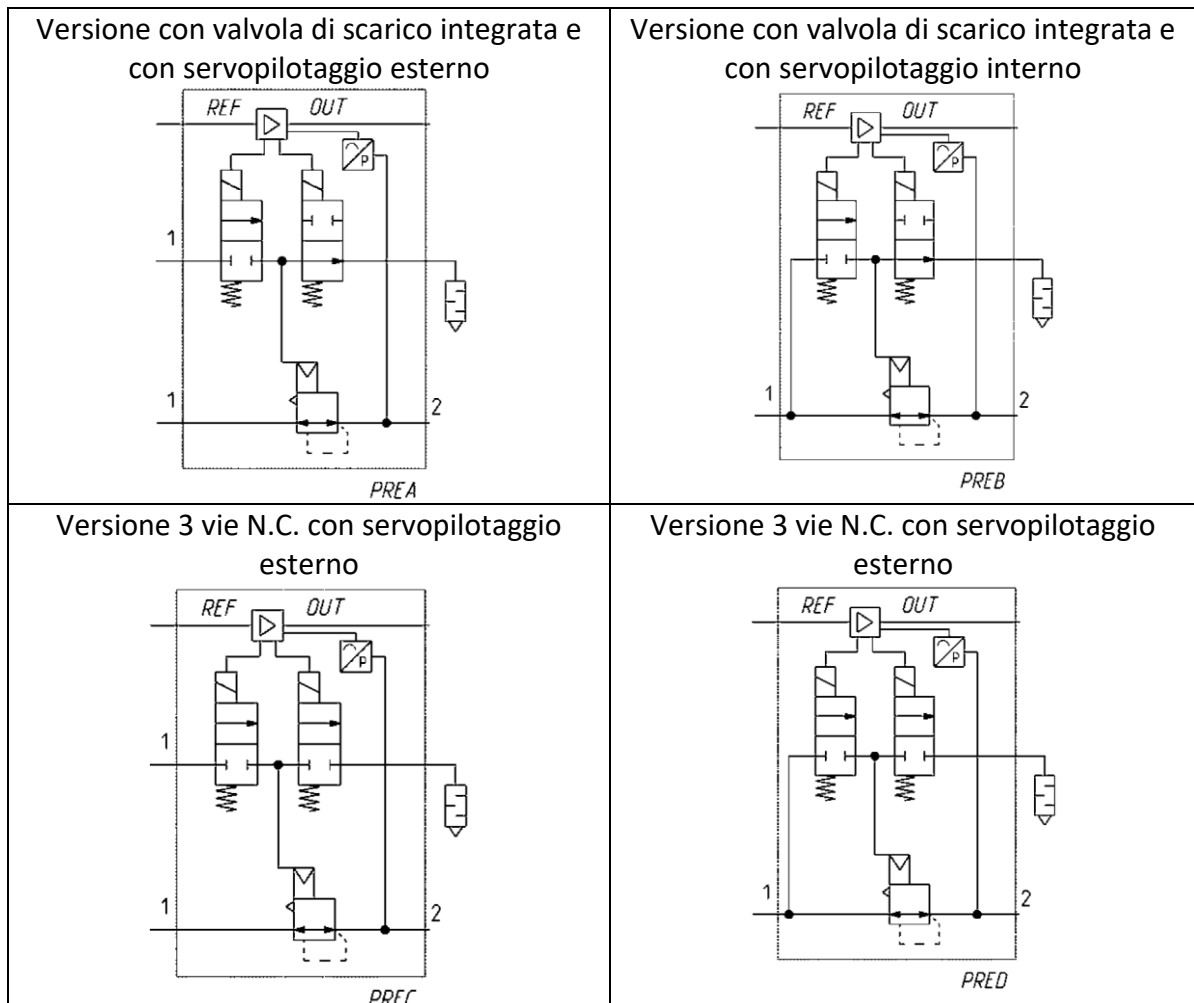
| Versione con valvola di scarico integrata e con servopilotaggio esterno | Versione con valvola di scarico integrata e con servopilotaggio interno |
|---|---|
| REF OUT P 1 1 2 PREA | REF OUT P 1 2 PREB |
| Versione 3 vie N.C. con servopilotaggio esterno | Versione 3 vie N.C. con servopilotaggio esterno |
| REF OUT P 1 1 2 PREC | REF OUT P 1 2 PRED |